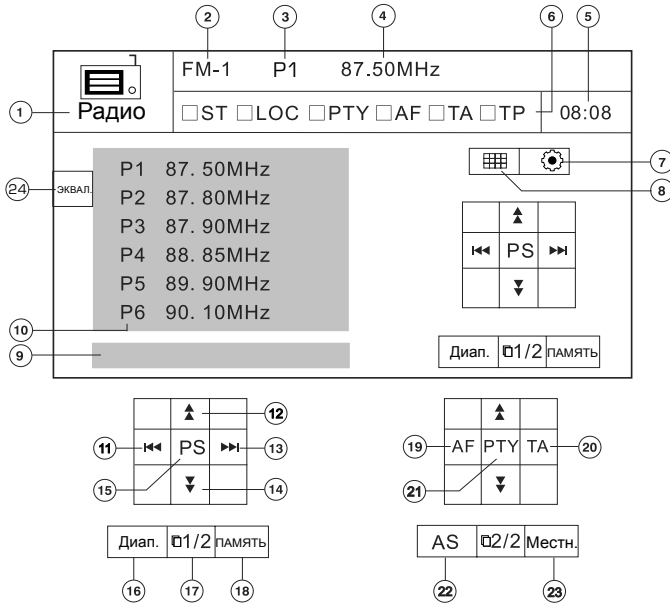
2 3 4
6 5
FM-1 P1 87.50MHz
1 Радио □ST □LOC □PTY □AF □TA □TP 08:08
24 ЭКВАЛ.
P1 87. 50MHz
P2 87. 80MHz
P3 87. 90MHz
P4 88. 85MHz
P5 89. 90MHz
P6 90. 10MHz
7
8
PS
10
9
Диап. 1/2 ПАМЯТЬ

12
11 PS 13
15 14
Диап. 1/2 ПАМЯТЬ
16 17 18

19 AF PTY TA 20
21
AS 2/2 Местн.
22 23